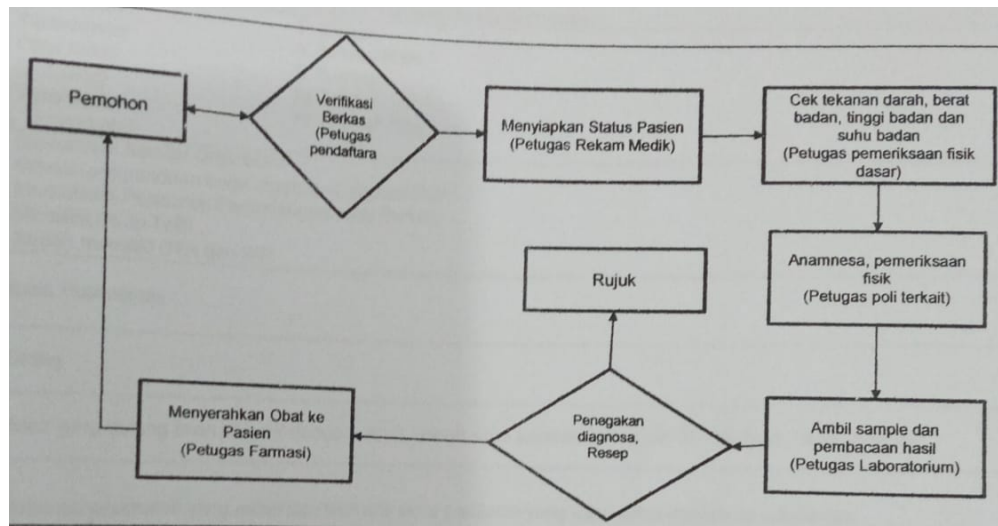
Pemohon

Verifikasi Berkas (Petugas pendaftara

Menyiapkan Status Pasien (Petugas Rekam Medik)

Cek tekanan darah, berat badan, tinggi badan dan suhu badan (Petugas pemeriksaan fisik dasar)

Anamnesa, pemeriksaan fisik (Petugas poli terkait)

Rujuk

Ambil sample dan pembacaan hasil (Petugas Laboratorium)

Penegakan diagnosa, Resep

Menyerahkan Obat ke Pasien (Petugas Farmasi)